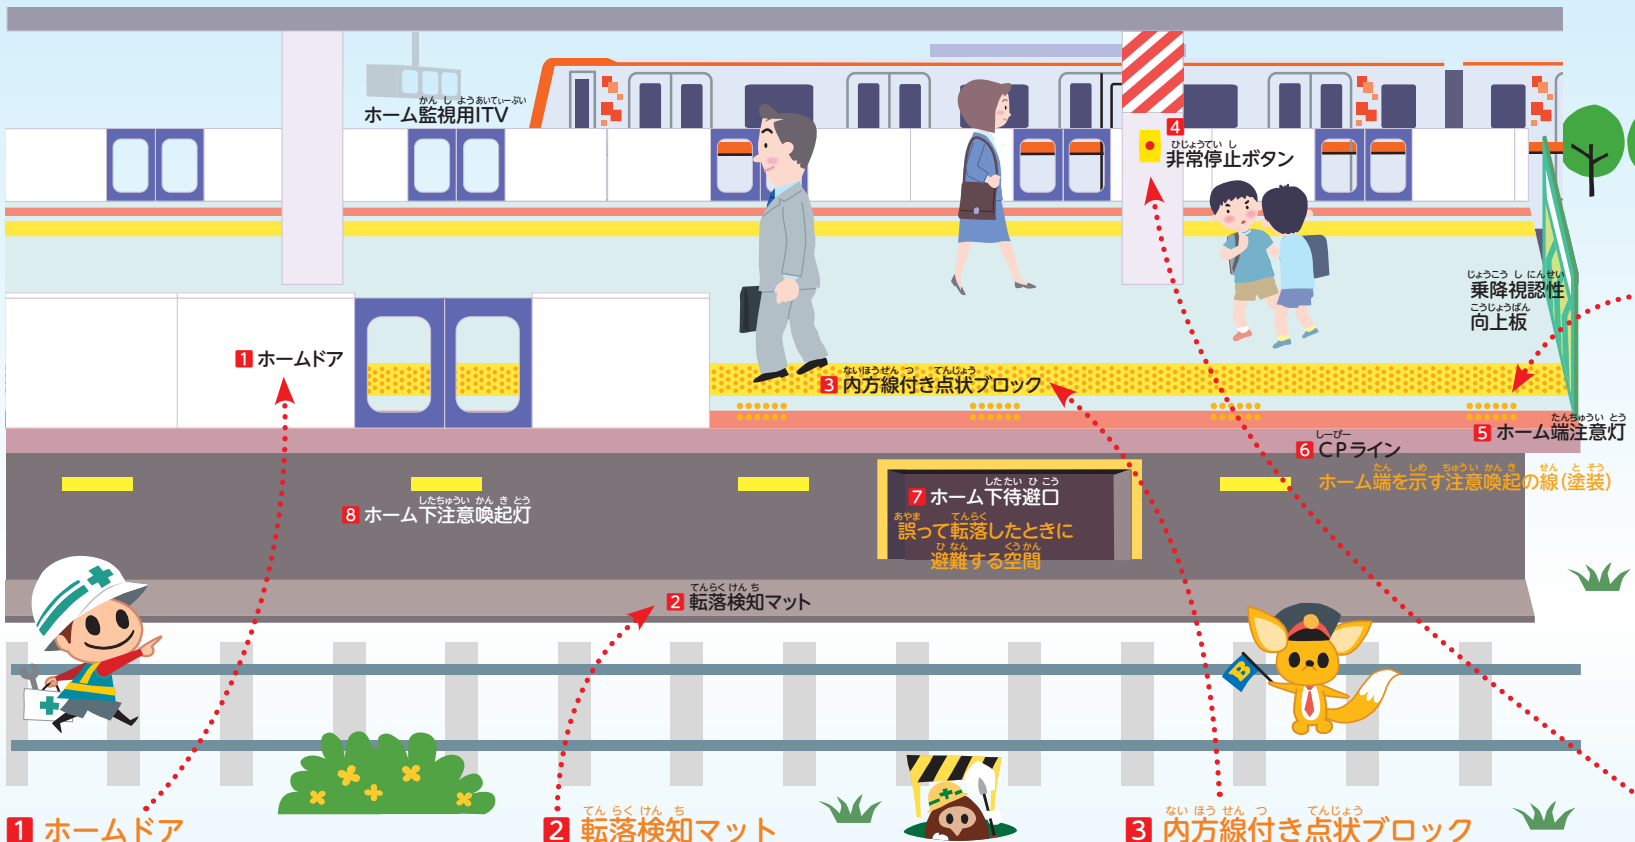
かん し ようあいてぃーぶい
ホーム監視用ITV

4
ひじょうてい し
非常停止ボタン

じょうこう し にんせい
乗降視認性
こうじょうばん
向上板

1 ホームドア

ないほうせん つ てんじょう
3 内方線付き点状ブロック

たんちゅうい とう
5 ホーム端注意灯

しーぴー
6 CPライン

たん しめ ちゅうい かん き せん と そう
ホーム端を示す注意喚起の線(塗装)

した たい ひ こう
7 ホーム下待避口
あやま てんらく
誤って転落したときに
ひ なん くうかん
避難する空間

したちゅうい かん き とう
8 ホーム下注意喚起灯

てんらく けん ち
2 転落検知マット

1 ホームドア

てん らく けん ち
2 転落検知マット

ない ほう せん つ てんじょう
3 内方線付き点状ブロック